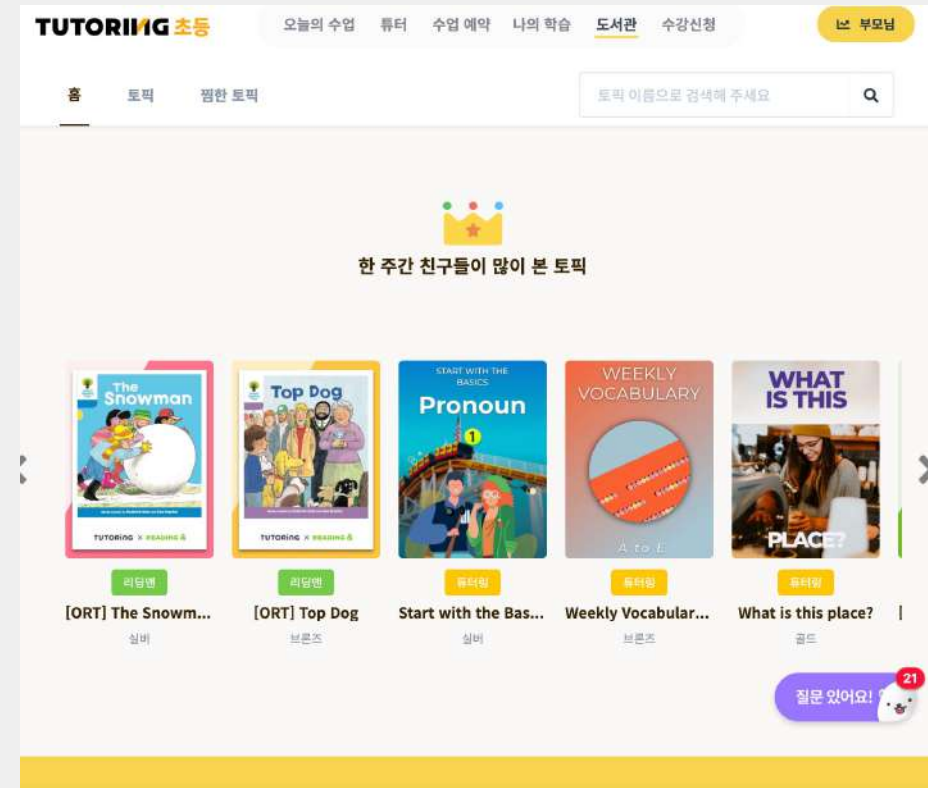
TUTORING 초등

오늘의 수업 튜터 수업 예약 나의 학습 도서관 수강신청

부모님

홈 토픽 찜한 토픽

토픽 이름으로 검색해 주세요

한 주간 친구들이 많이 본 토픽

The Snowman
TUTORING × READING &

Top Dog
TUTORING × READING &

START WITH THE BASICS
Pronoun
1

WEEKLY VOCABULARY
A to E

WHAT IS THIS
PLACE?

리딩앤
[ORT] The Snowm...
실버

리딩앤
[ORT] Top Dog
브론즈

튜터링
Start with the Bas...
실버

튜터링
Weekly Vocabular...
브론즈

튜터링
What is this place?
골드

질문 있어요!
21